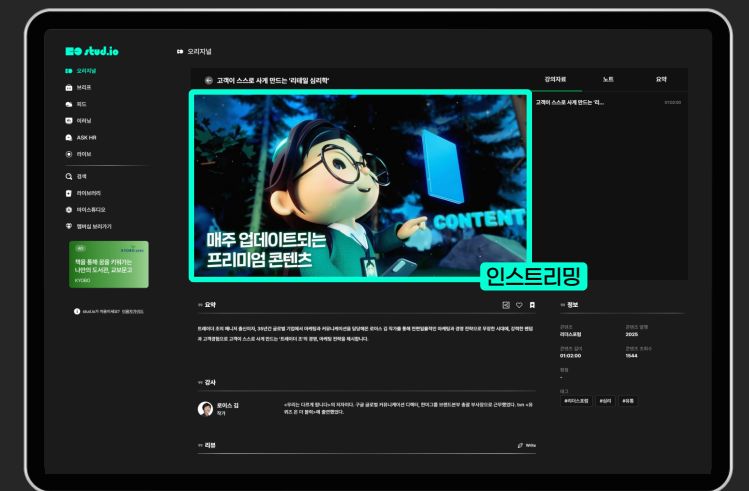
stud.io

오리지널

오리지널
브리프
위드
아티클
ASK HR
라이브

검색
라이브러리
마이스튜디오
멤버십 보러가기

책을 통해 꿈을 키워가는 나만의 도서관, 교보문고
KYOBO

stud.io가 처음이세요? 이용하기(안내)

고객이 스스로 사게 만드는 '리테일 심리학'

강의자료 노트 요약

고객이 스스로 사게 만드는 '리...

CONTENT

매주 업데이트되는 프리미엄 콘텐츠

인스트리밍

요약

정보

강사

로이스 김
작가

리뷰

Write